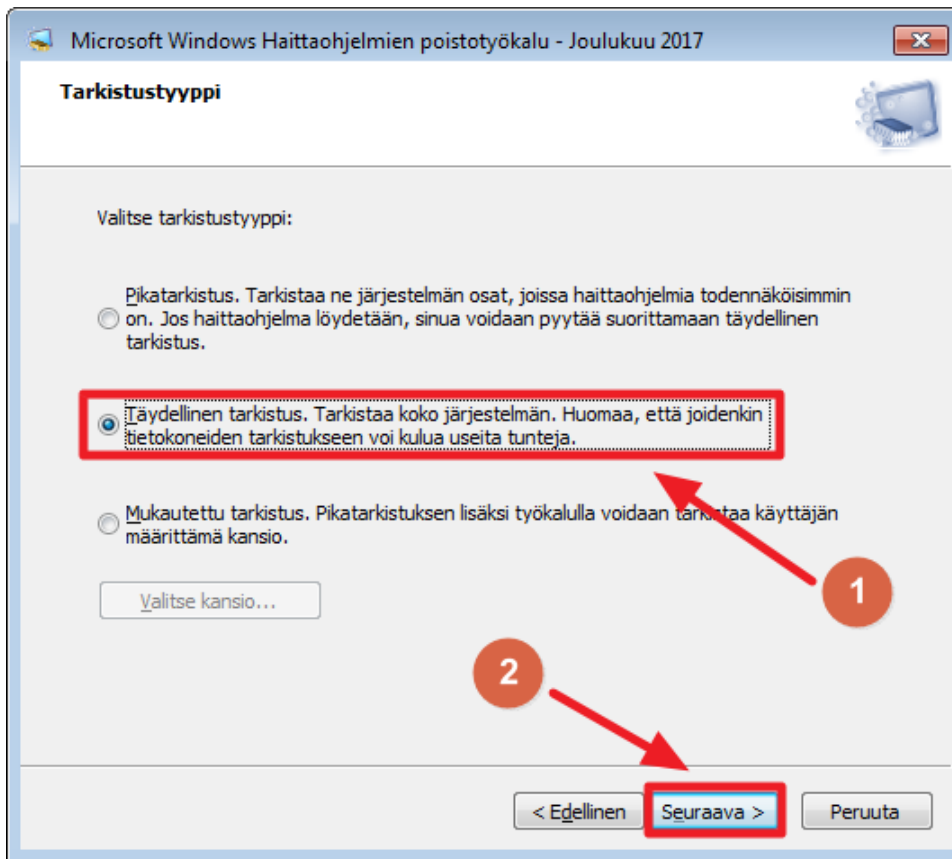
Microsoft Windows Haittaohjelmien poistotyökalu - Joulukuu 2017

Tarkistustyyppi

Valitse tarkistustyyppi:

Pikatarkistus. Tarkistaa ne järjestelmän osat, joissa haittaohjelmia todennäköisimmin on. Jos haittaohjelma löydetään, sinua voidaan pyytää suorittamaan täydellinen tarkistus.

Täydellinen tarkistus. Tarkistaa koko järjestelmän. Huomaa, että joidenkin tietokoneiden tarkistukseen voi kulua useita tunteja.

Mukautettu tarkistus. Pikatarkistuksen lisäksi työkalulla voidaan tarkistaa käyttäjän määrittämä kansio.

Valitse kansio...

1

2

< Edellinen

Seuraava >

Peruuta